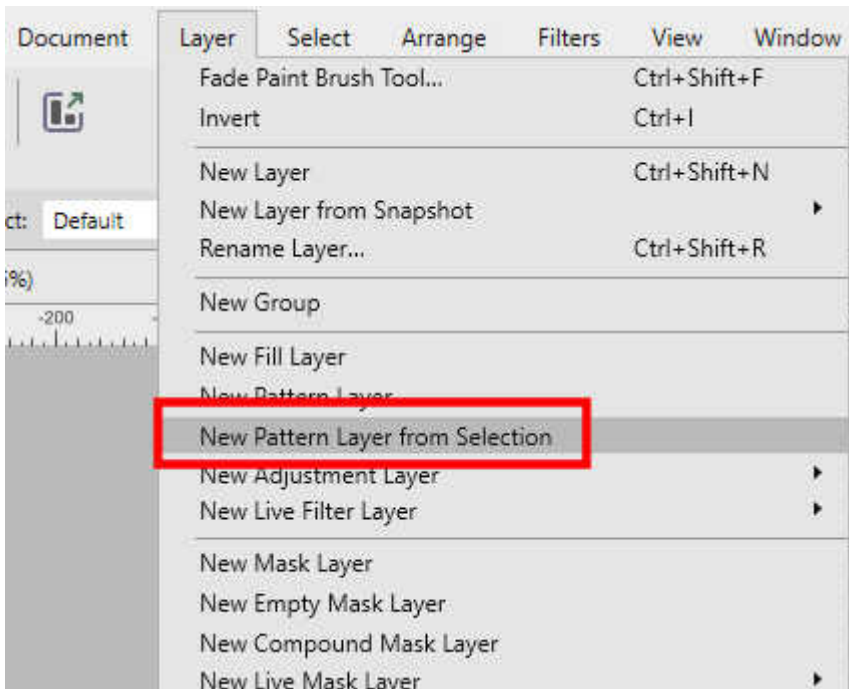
Document Layer Select Arrange Filters View Window

Fade Paint Brush Tool... Ctrl+Shift+F
Invert Ctrl+I

New Layer Ctrl+Shift+N
New Layer from Snapshot
Rename Layer... Ctrl+Shift+R

New Group

New Fill Layer
New Pattern Layer
New Pattern Layer from Selection
New Adjustment Layer
New Live Filter Layer

New Mask Layer
New Empty Mask Layer
New Compound Mask Layer
New Live Mask Layer

ct: Default

%)

-200